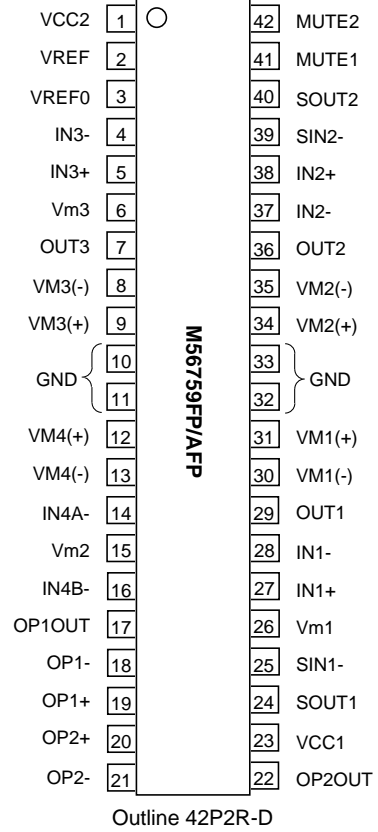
VCC2 1
VREF 2
VREF0 3
IN3- 4
IN3+ 5
Vm3 6
OUT3 7
VM3(-) 8
VM3(+) 9
GND 10
11
VM4(+) 12
VM4(-) 13
IN4A- 14
Vm2 15
IN4B- 16
OP1OUT 17
OP1- 18
OP1+ 19
OP2+ 20
OP2- 21

M56759FP/AFP

42 MUTE2
41 MUTE1
40 SOUT2
39 SIN2-
38 IN2+
37 IN2-
36 OUT2
35 VM2(-)
34 VM2(+)
33 GND
32
31 VM1(+)
30 VM1(-)
29 OUT1
28 IN1-
27 IN1+
26 Vm1
25 SIN1-
24 SOUT1
23 VCC1
22 OP2OUT

Outline 42P2R-D